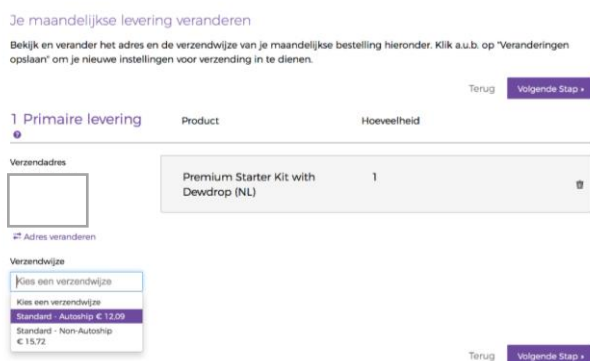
Je maandelijkse levering veranderen

Bekijk en verander het adres en de verzendwijze van je maandelijkse bestelling hieronder. Klik a.u.b. op "Veranderingen opslaan" om je nieuwe instellingen voor verzending in te dienen.

Terug
Volgende Stap »

1 Primaire levering
Product
Hoeveelheid

Verzendadres

Premium Starter Kit with Dewdrop (NL)
1

Adres veranderen

Verzendwijze

Kies een verzendwijze

Kies een verzendwijze
Standard - Autoship € 12,09
Standard - Non-Autoship € 15,72

Terug
Volgende Stap »